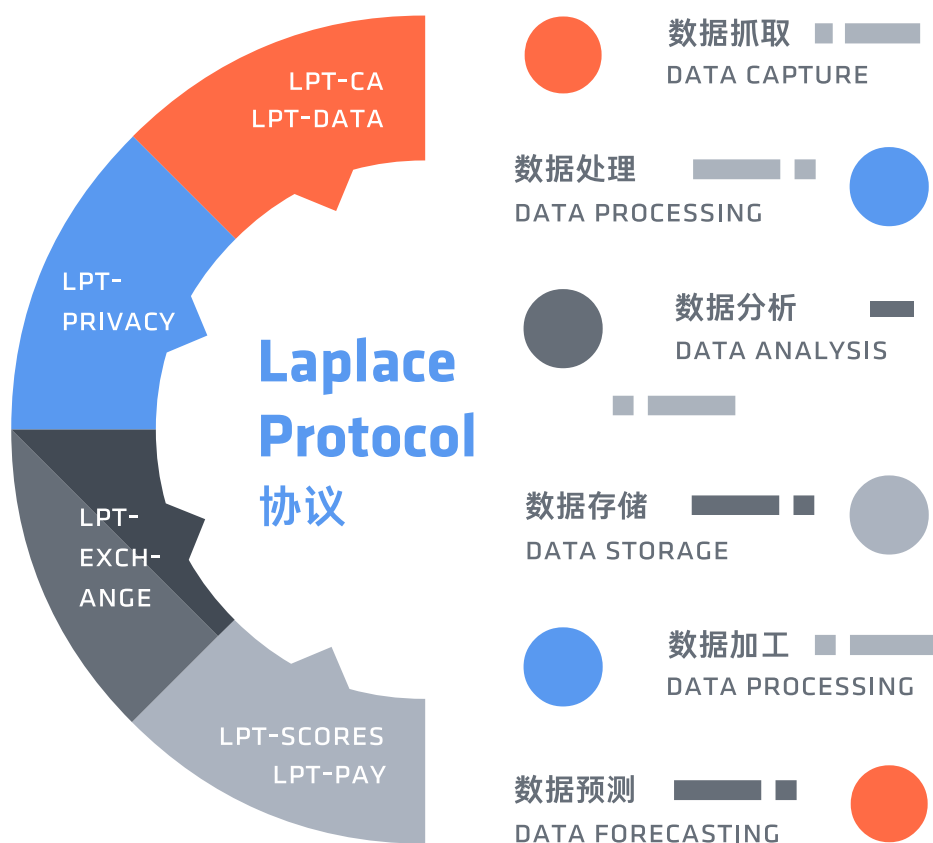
LPT-CA
LPT-DATA

LPT-PRIVACY

LPT-EXCHANGE

LPT-SCORES
LPT-PAY

Laplace Protocol
协议

数据抓取
DATA CAPTURE

数据处理
DATA PROCESSING

数据分析
DATA ANALYSIS

数据存储
DATA STORAGE

数据加工
DATA PROCESSING

数据预测
DATA FORECASTING